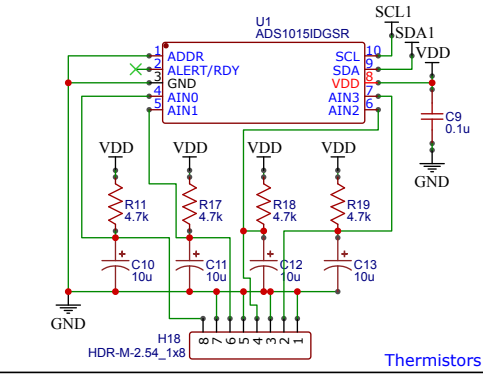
SCL1
SDA1
VDD
U1
ADS1015IDGSR
1 ADDR
2 ALERT/RDY
3 GND
4 AIN0
5 AIN1
SCL 10
SDA 9
VDD 8
AIN3 7
AIN2 6
C9
0.1u
GND
VDD
VDD
VDD
VDD
R11
4.7k
R17
4.7k
R18
4.7k
R19
4.7k
C10
10u
C11
10u
C12
10u
C13
10u
GND
H18
HDR-M-2.54_1x8
8 7 6 5 4 3 2 1
Thermistors